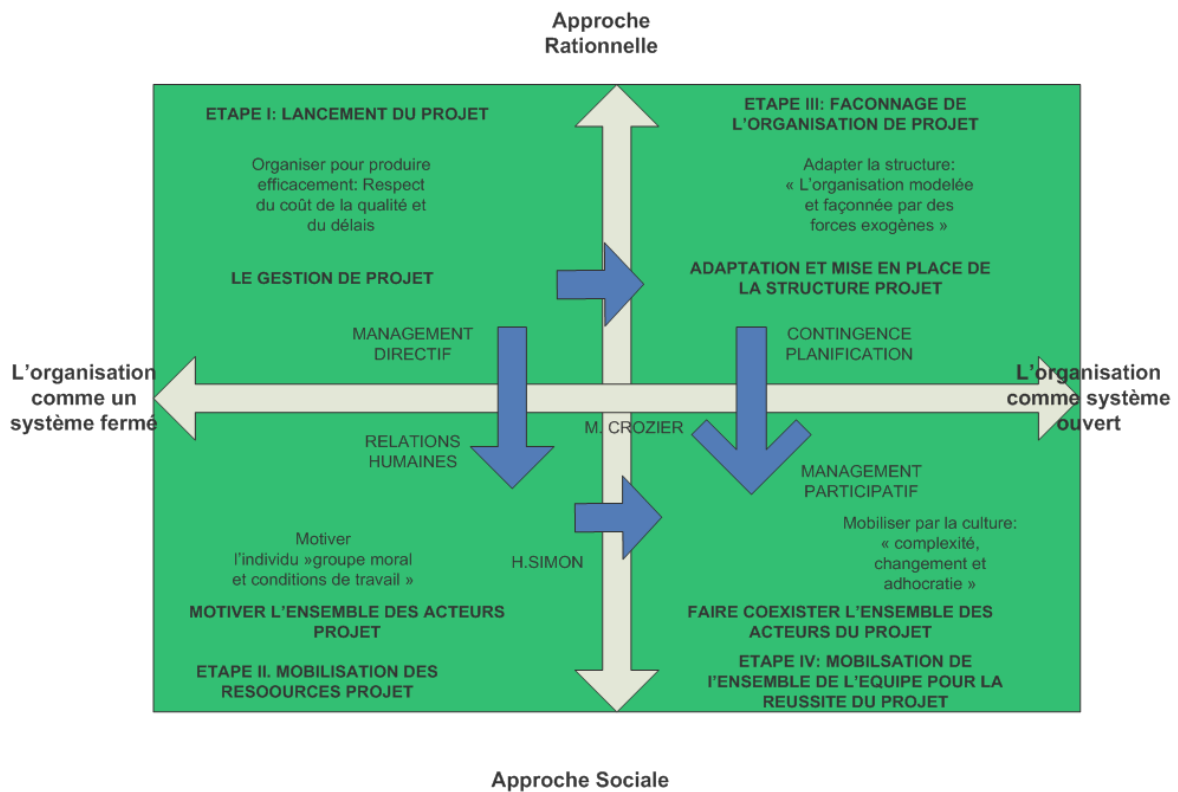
Approche Rationnelle

ETAPE I: LANCEMENT DU PROJET

Organiser pour produire efficacement: Respect du coût de la qualité et du délais

LE GESTION DE PROJET

ETAPE III: FACONNAGE DE L'ORGANISATION DE PROJET

Adapter la structure: « L'organisation modelée et façonnée par des forces exogènes »

ADAPTATION ET MISE EN PLACE DE LA STRUCTURE PROJET

MANAGEMENT DIRECTIF

CONTINGENCE PLANIFICATION

L'organisation comme un système fermé

L'organisation comme système ouvert

RELATIONS HUMAINES

M. CROZIER

MANAGEMENT PARTICIPATIF

Motiver l'individu »groupe moral et conditions de travail »

H.SIMON

Mobiliser par la culture: « complexité, changement et adhocratie »

MOTIVER L'ENSEMBLE DES ACTEURS PROJET

FAIRE COEXISTER L'ENSEMBLE DES ACTEURS DU PROJET

ETAPE II. MOBILISATION DES RESOOURCES PROJET

ETAPE IV: MOBILSATION DE L'ENSEMBLE DE L'EQUIPE POUR LA REUSSITE DU PROJET

Approche Sociale